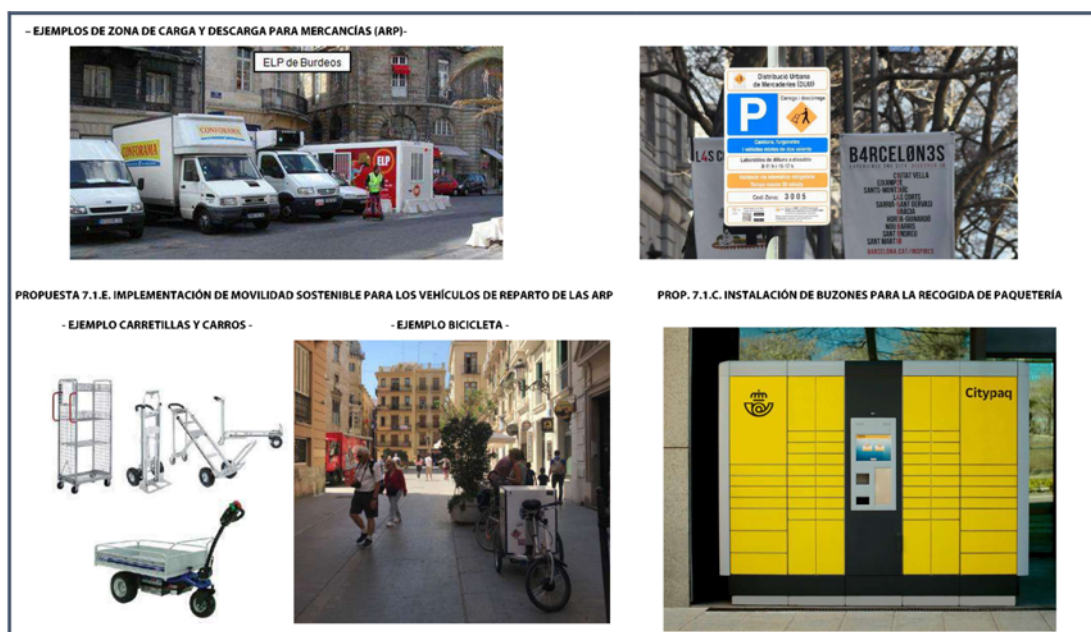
- EJEMPLOS DE ZONA DE CARGA Y DESCARGA PARA MERCANCÍAS (ARP)-

ELP de Burdeos

CONFORAMA

CONFORAMA

ELP

Distribució Urbana de Mercaderies (DUM)

P

Càrrega i descàrrega

Camions, furgonetes i vehicles mixtos de dos eixos

Laborables de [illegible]

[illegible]

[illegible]

Codi Zona: 3005

B4RCELØN3S

CIUTAT VELLA
EIXAMPLE
SANTS-MONTJUÏC
LES CORTS
SARRIÀ-SANT GERVASI
GRÀCIA
HORTA-GUINARDÓ
NOU BARRIS
SANT ANDREU
SANT MARTÍ

BARCELONA.CAT/INSPIRES

PROPUESTA 7.1.E. IMPLEMENTACIÓN DE MOVILIDAD SOSTENIBLE PARA LOS VEHÍCULOS DE REPARTO DE LAS ARP

PROP. 7.1.C. INSTALACIÓN DE BUZONES PARA LA RECOGIDA DE PAQUETERÍA

- EJEMPLO CARRETILLAS Y CARROS -

- EJEMPLO BICICLETA -

Citypaq